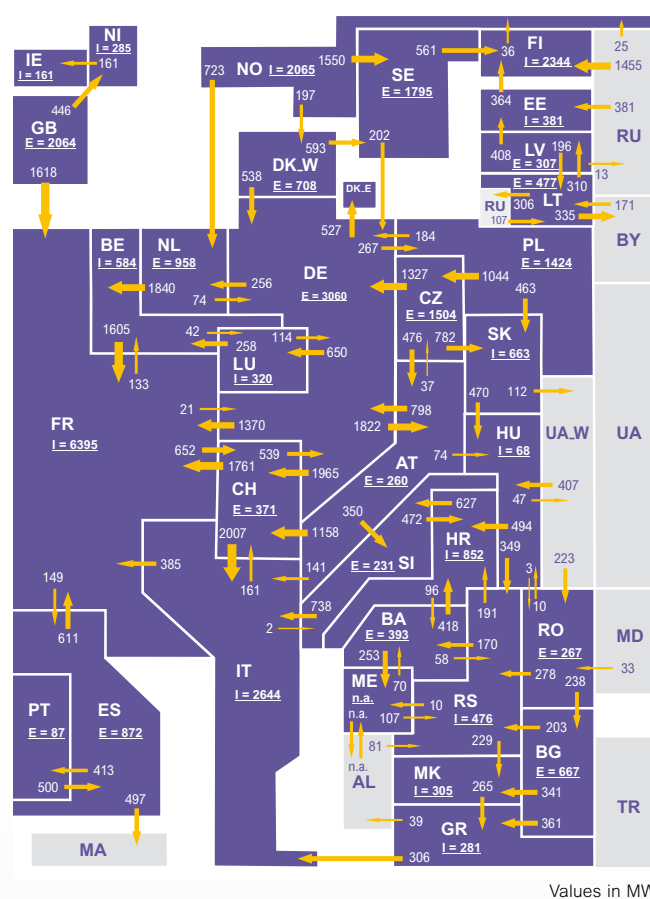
NI
I = 285
IE
I = 161
161
446
GB
E = 2064
1618
723
NO I = 2065
1550
SE
E = 1795
561
36
FI
I = 2344
25
1455
197
202
364
EE
I = 381
381
RU
593
408
LV
E = 307
196
13
DK_W
E = 708
538
DK_E
E = 477
310
RU
306
LT
107
335
171
527
267
184
BY
BE
I = 584
NL
I = 958
DE
E = 3060
PL
E = 1424
1840
256
74
1327
1044
CZ
E = 1504
463
1605
42
258
114
650
476
782
SK
E = 663
133
LU
I = 320
37
FR
I = 6395
21
1370
798
1822
470
112
HU
I = 68
UA_W
UA
652
1761
539
1965
AT
E = 260
74
407
47
CH
E = 371
627
472
494
350
1158
HR
I = 852
349
2007
385
E = 231 SI
223
149
161
141
96
191
3
10
611
738
418
2
BA
E = 393
RO
E = 267
MD
170
253
70
58
278
33
PT
E = 87
ES
E = 872
IT
I = 2644
ME
n.a.
238
n.a.
107
10
RS
I = 476
203
81
229
BG
E = 667
n.a.
AL
MK
I = 305
265
341
413
500
497
39
GR
I = 281
361
TR
MA
306
Values in MW